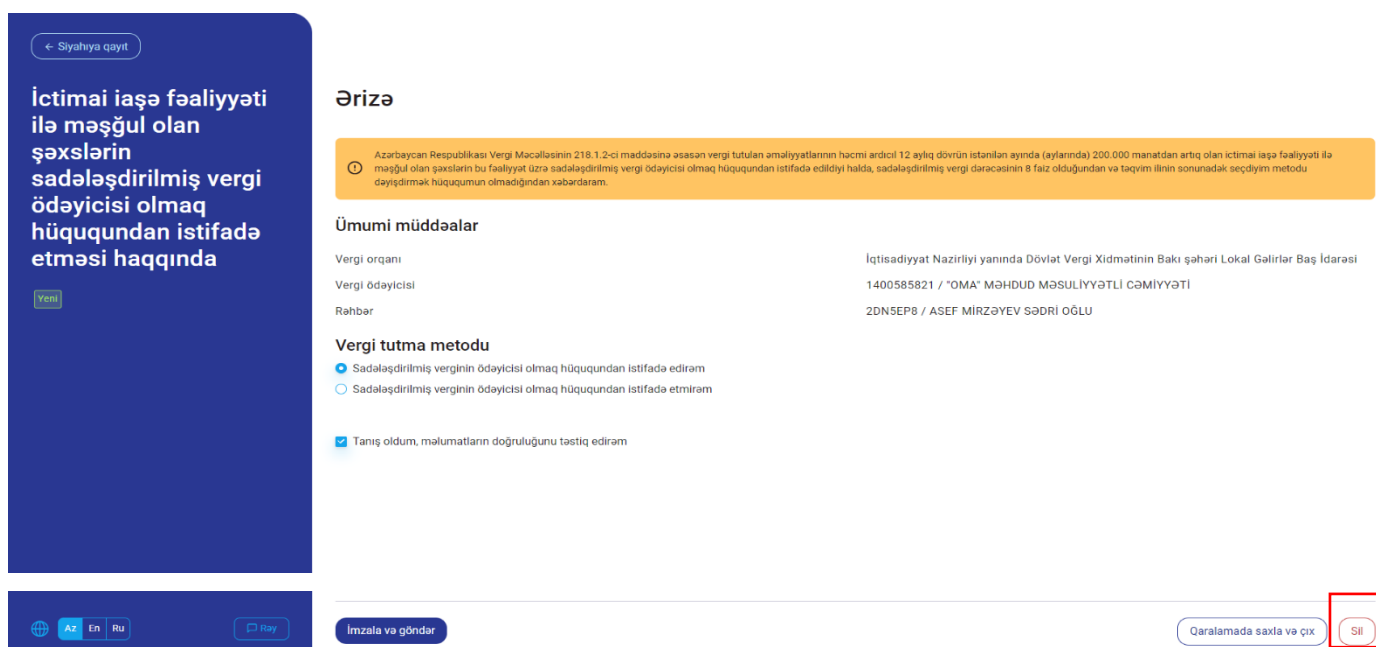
← Siyahıya qayıt

İctimai iaşə fəaliyyəti ilə məşğul olan şəxslərin sadələşdirilmiş vergi ödəyicisi olmaq hüququndan istifadə etməsi haqqında

Yeni

Ərizə

Azərbaycan Respublikası Vergi Məcəlləsinin 218.1.2-ci maddəsinə əsasən vergi tutulan əməliyyatlarının həcmi ardıcıl 12 aylıq dövrün istənilən ayında (aylarında) 200.000 manatdan artıq olan ictimai iaşə fəaliyyəti ilə məşğul olan şəxslərin bu fəaliyyət üzrə sadələşdirilmiş vergi ödəyicisi olmaq hüququndan istifadə edildiyi halda, sadələşdirilmiş vergi dərəcəsinin 8 faiz olduğundan və təqvim ilinin sonunadək seçdiyim metodu dəyişdirmək hüququmun olmadığından xəbərdaram.

Ümumi müddəalar

Vergi orqanı
İqtisadiyyat Nazirliyi yanında Dövlət Vergi Xidmətinin Bakı şəhəri Lokal Gəlirlər Baş İdarəsi

Vergi ödəyicisi
1400585821 / "OMA" MƏHDUD MƏSULİYYƏTLİ CƏMİYYƏTİ

Rəhbər
2DN5EP8 / ASEF MİRZƏYEV SƏDRİ OĞLU

Vergi tutma metodu

Sadələşdirilmiş verginin ödəyicisi olmaq hüququndan istifadə edirəm

Sadələşdirilmiş verginin ödəyicisi olmaq hüququndan istifadə etmirəm

Tanış oldum, məlumatların doğruluğunu təstiq edirəm

Az En Ru

Rəy

İmzala və göndər

Qaralamada saxla və çıx

Sil